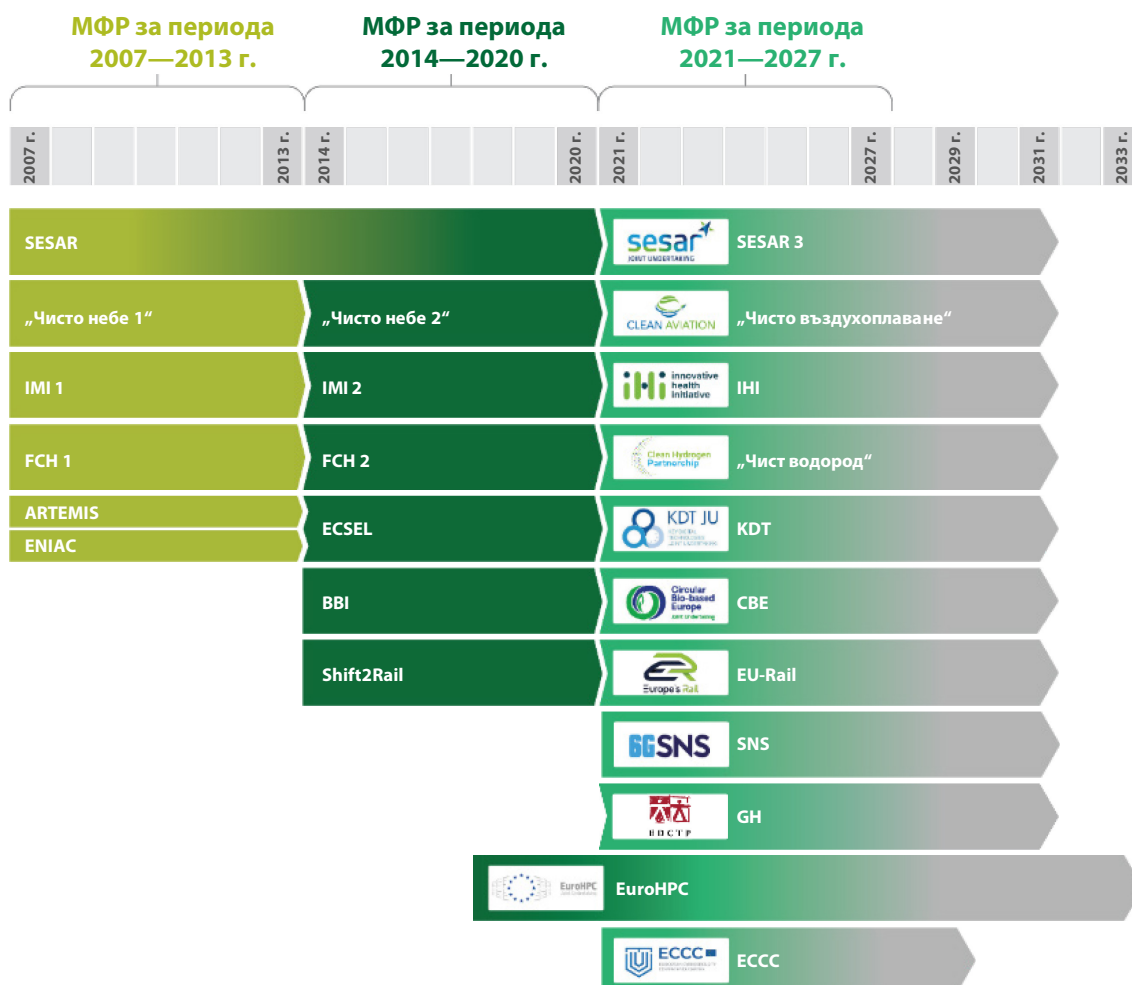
МФР за периода 2007—2013 г.

МФР за периода 2014—2020 г.

МФР за периода 2021—2027 г.

2007 г.

2013 г.

2014 г.

2020 г.

2021 г.

2027 г.

2029 г.

2031 г.

2033 г.

SESAR

sesar JOINT UNDERTAKING

SESAR 3

„Чисто небе 1“

„Чисто небе 2“

CLEAN AVIATION

„Чисто въздухоплаване“

IMI 1

IMI 2

ihi innovative health initiative

IHI

FCH 1

FCH 2

Clean Hydrogen Partnership

„Чист водород“

ARTEMIS

ENIAC

ECSEL

KDT JU

KDT

BBI

Circular Bio-based Europe Joint Undertaking

CBE

Shift2Rail

Europe's Rail

EU-Rail

6GSNS

SNS

BDCTP

GH

EuroHPC

EuroHPC

ECCC

ECCC